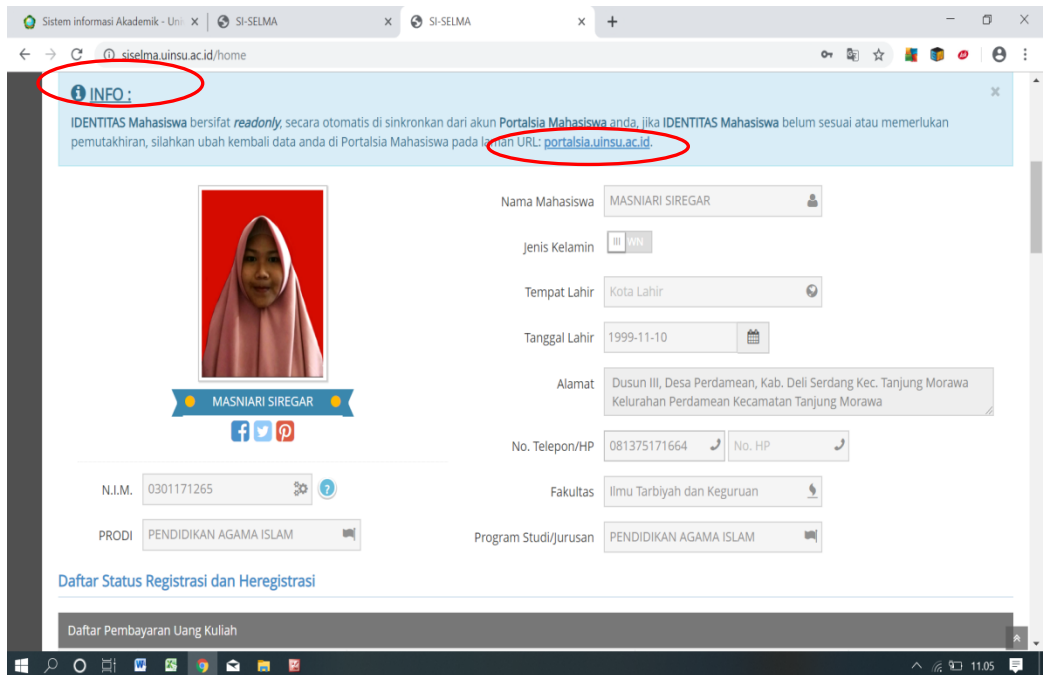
Sistem informasi Akademik - Uni ×
SI-SELMA ×
SI-SELMA ×
+

siselma.uinsu.ac.id/home

INFO :

×

IDENTITAS Mahasiswa bersifat *readonly*, secara otomatis di sinkronkan dari akun **Portalsia Mahasiswa** anda, jika **IDENTITAS Mahasiswa** belum sesuai atau memerlukan pemutakhiran, silahkan ubah kembali data anda di Portalsia Mahasiswa pada laman URL: portalsia.uinsu.ac.id.

MASNIARI SIREGAR

Nama Mahasiswa MASNIARI SIREGAR

Jenis Kelamin WN

Tempat Lahir Kota Lahir

Tanggal Lahir 1999-11-10

Alamat Dusun III, Desa Perdamean, Kab. Deli Serdang Kec. Tanjung Morawa Kelurahan Perdamean Kecamatan Tanjung Morawa

No. Telepon/HP 081375171664 No. HP

N.I.M. 0301171265

Fakultas Ilmu Tarbiyah dan Keguruan

PRODI PENDIDIKAN AGAMA ISLAM

Program Studi/Jurusan PENDIDIKAN AGAMA ISLAM

Daftar Status Registrasi dan Heregistrasi

Daftar Pembayaran Uang Kuliah

11.05